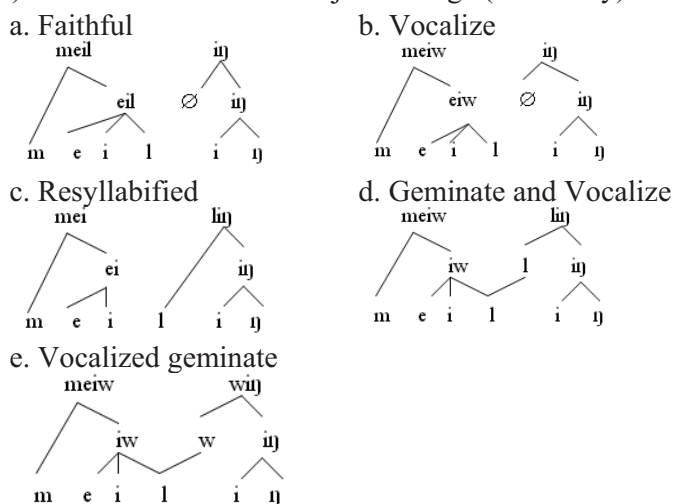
a. Faithful

meil

eil

m e i l

iŋ

∅ iŋ

i ŋ

b. Vocalize

meiw

eiw

m e i l

iŋ

∅ iŋ

i ŋ

c. Resyllabified

mei

ei

m e i

liŋ

iŋ

l i ŋ

d. Geminate and Vocalize

meiw

iw

m e i l

liŋ

l iŋ

i ŋ

e. Vocalized geminate

meiw

iw

m e i l

wiŋ

w iŋ

i ŋ